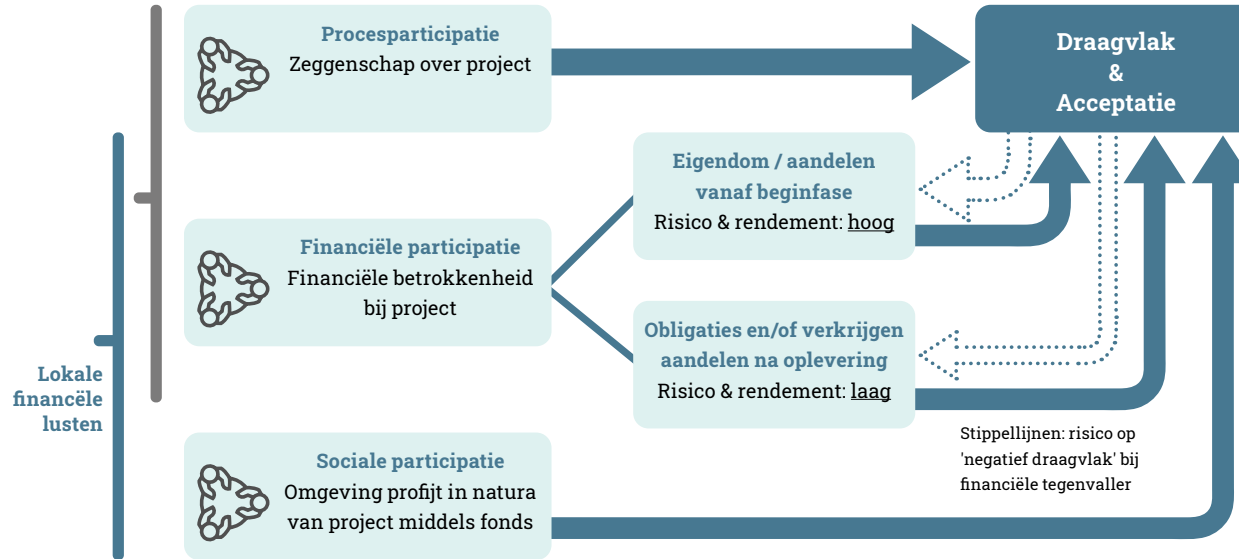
Procesparticipatie
Zeggenschap over project

Draagvlak
&
Acceptatie

Eigendom / aandelen vanaf beginfase
Risico & rendement: hoog

Financiële participatie
Financiële betrokkenheid bij project

Obligaties en/of verkrijgen aandelen na oplevering
Risico & rendement: laag

Lokale financële lusten

Stippellijnen: risico op 'negatief draagvlak' bij financiële tegenvaller

Sociale participatie
Omgeving profijt in natura van project middels fonds